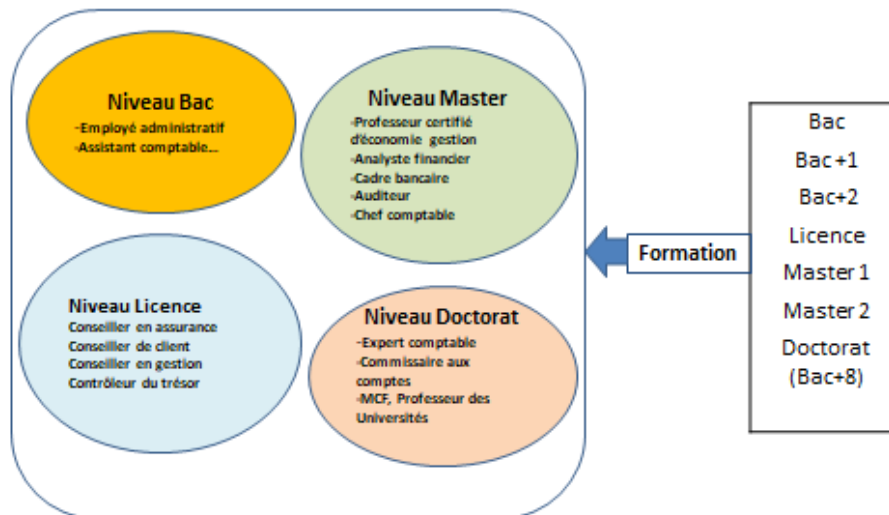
Niveau Bac
-Employé administratif
-Assistant comptable…

Niveau Master
-Professeur certifié d'économie gestion
-Analyste financier
-Cadre bancaire
-Auditeur
-Chef comptable

Niveau Licence
Conseiller en assurance
Conseiller de client
Conseiller en gestion
Contrôleur du trésor

Niveau Doctorat
-Expert comptable
-Commissaire aux comptes
-MCF, Professeur des Universités

Formation

Bac
Bac +1
Bac+2
Licence
Master 1
Master 2
Doctorat (Bac+8)